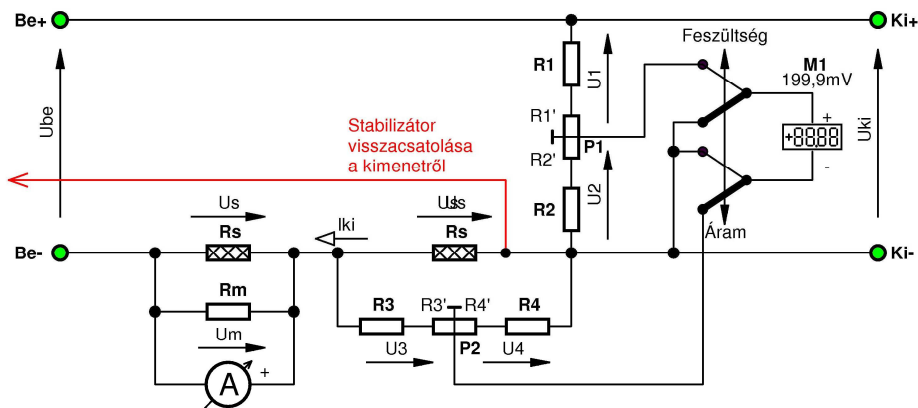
Be+

Ki+

Ube

R1

U1

Feszültség

M1
199,9mV

+

-

+88.88

Uki

R1'

P1

R2'

Stabilizátor visszacsatolása a kimenetről

R2

U2

Áram

Be-

Us

Rs

Iki

Us

Rs

Ki-

Rm

R3

R3'

R4'

R4

Um

U3

P2

U4

A

+